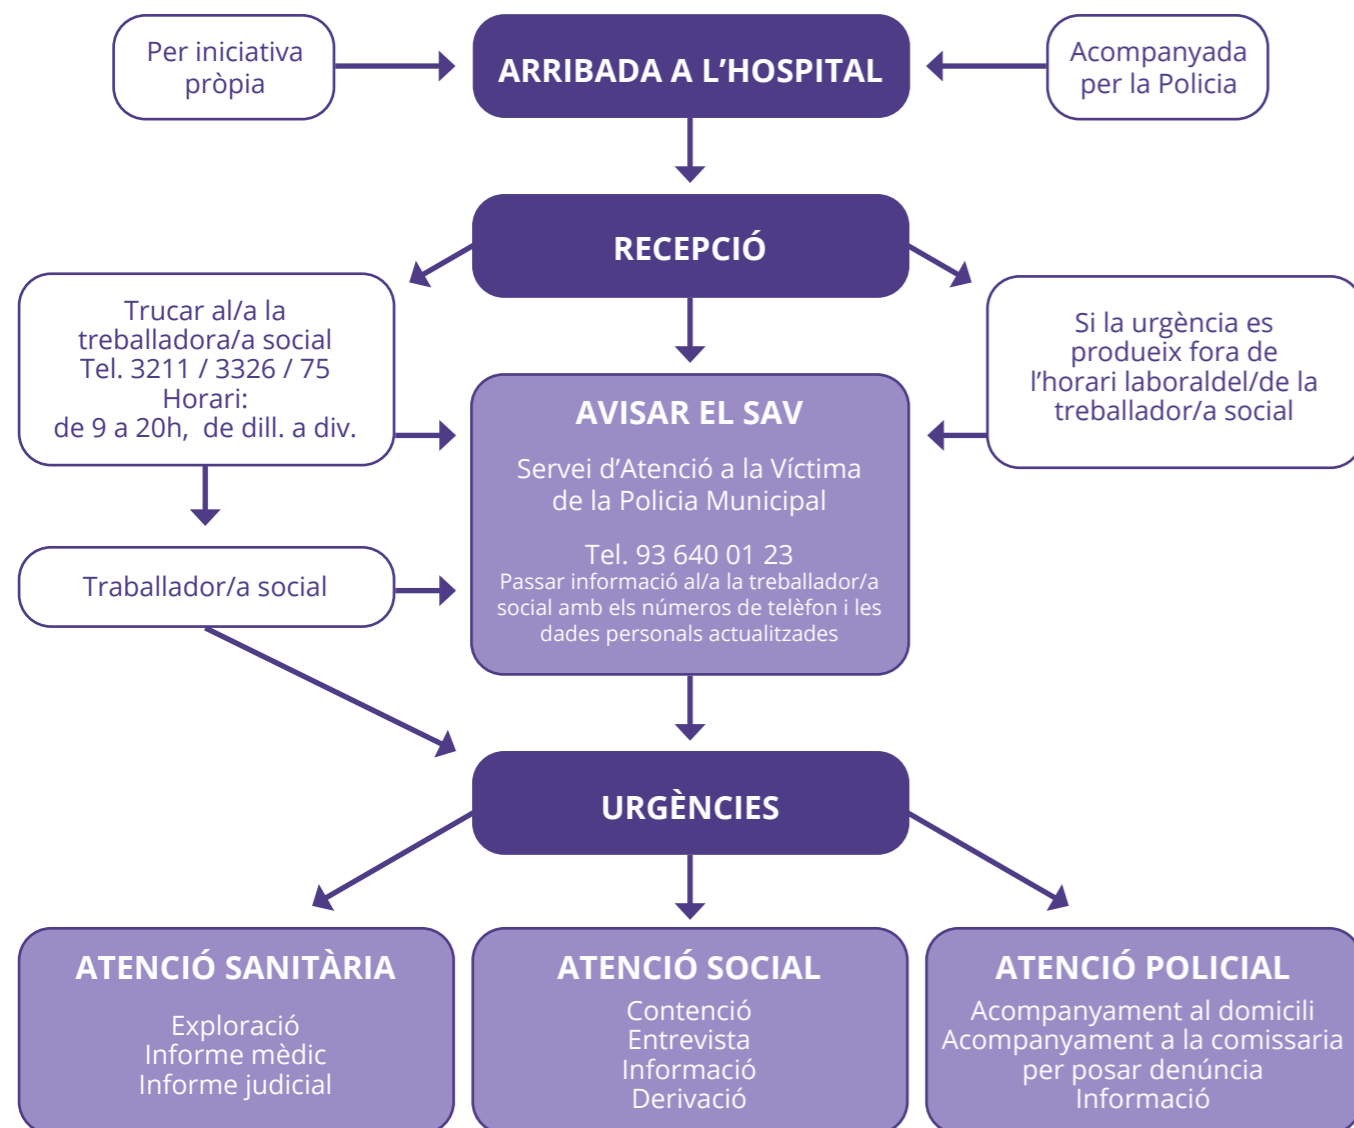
Per iniciativa pròpia

ARRIBADA A L'HOSPITAL

Acompanyada per la Policia

RECEPCIÓ

Trucar al/a la treballadora/a social
Tel. 3211 / 3326 / 75
Horari:
de 9 a 20h, de dill. a div.

AVISAR EL SAV

Servei d'Atenció a la Víctima de la Policia Municipal

Tel. 93 640 01 23
Passar informació al/a la treballador/a social amb els números de telèfon i les dades personals actualitzades

Si la urgència es produeix fora de l'horari laboraldel/de la treballador/a social

Traballador/a social

URGÈNCIES

ATENCIÓ SANITÀRIA
Exploració
Informe mèdic
Informe judicial

ATENCIÓ SOCIAL
Contenció
Entrevista
Informació
Derivació

ATENCIÓ POLICIAL
Acompanyament al domicili
Acompanyament a la comissaria per posar denúncia
Informació